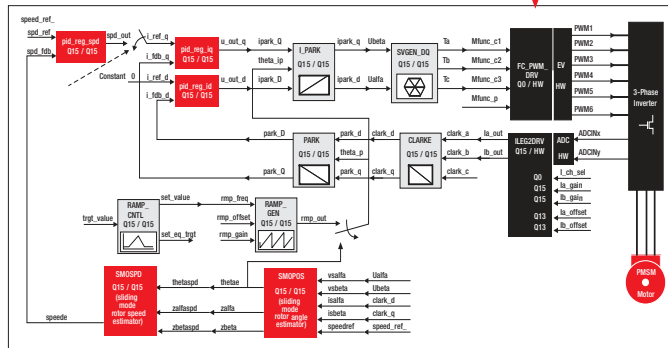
speed_ref_
spd_ref
spd_fdb
spd_out
pid_reg_spd
Q15 / Q15
i_ref_q
i_fdb_q
pid_reg_iq
Q15 / Q15
u_out_q
ipark_Q
I_PARK
Q15 / Q15
ipark_q
Ubeta
SVGEN_DQ
Q15 / Q15
Ta
Tb
Tc
Mfunc_c1
Mfunc_c2
Mfunc_c3
Mfunc_p
FC_PWM_DRV
Q0 / HW
EV
HW
PWM1
PWM2
PWM3
PWM4
PWM5
PWM6
3-Phase Inverter
Constant
0
i_ref_d
i_fdb_d
pid_reg_id
Q15 / Q15
u_out_d
theta_ip
ipark_D
ipark_d
Ualfa
park_D
park_d
PARK
Q15 / Q15
clark_d
CLARKE
Q15 / Q15
clark_a
clark_b
clark_c
la_out
lb_out
ILEG2DRV
Q15 / HW
ADC
HW
ADCINx
ADCINy
theta_p
park_Q
park_q
clark_q
Q0
Q15
Q15
Q15
Q13
Q13
I_ch_sel
la_gain
lb_gain
lc_gain
la_offset
lb_offset
trgt_value
RAMP_CNTL
Q15 / Q15
set_value
set_eq_trgt
rmp_freq
rmp_offset
rmp_gain
RAMP_GEN
Q15 / Q15
rmp_out
SMOSPD
Q15 / Q15
(sliding mode rotor speed estimator)
thetaspd
zalfaspd
zbetaspd
thetae
zalfa
zbeta
SMOPOS
Q15 / Q15
(sliding mode rotor angle estimator)
vsalfa
vsbeta
isalfa
isbeta
speedref
Ualfa
Ubeta
clark_d
clark_q
speed_ref_
speede
PMSM
Motor